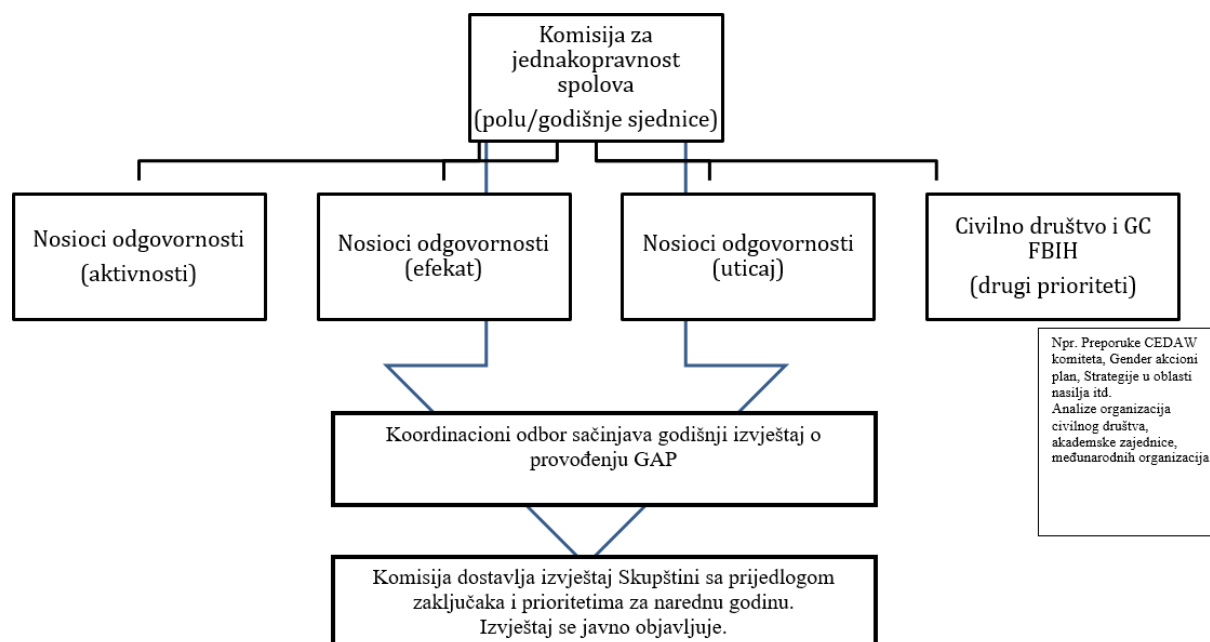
Komisija za jednakopravnost spolova
(polu/godišnje sjednice)

Nosioci odgovornosti
(aktivnosti)

Nosioci odgovornosti
(efekat)

Nosioci odgovornosti
(uticaj)

Civilno društvo i GC FBIH
(drugi prioriteti)

Npr. Preporuke CEDAW komiteta, Gender akcioni plan, Strategije u oblasti nasilja itd.
Analize organizacija civilnog društva, akademske zajednice, međunarodnih organizacija

Koordinacioni odbor sačinjava godišnji izvještaj o provođenju GAP

Komisija dostavlja izvještaj Skupštini sa prijedlogom zaključaka i prioritetima za narednu godinu.
Izvještaj se javno objavljuje.